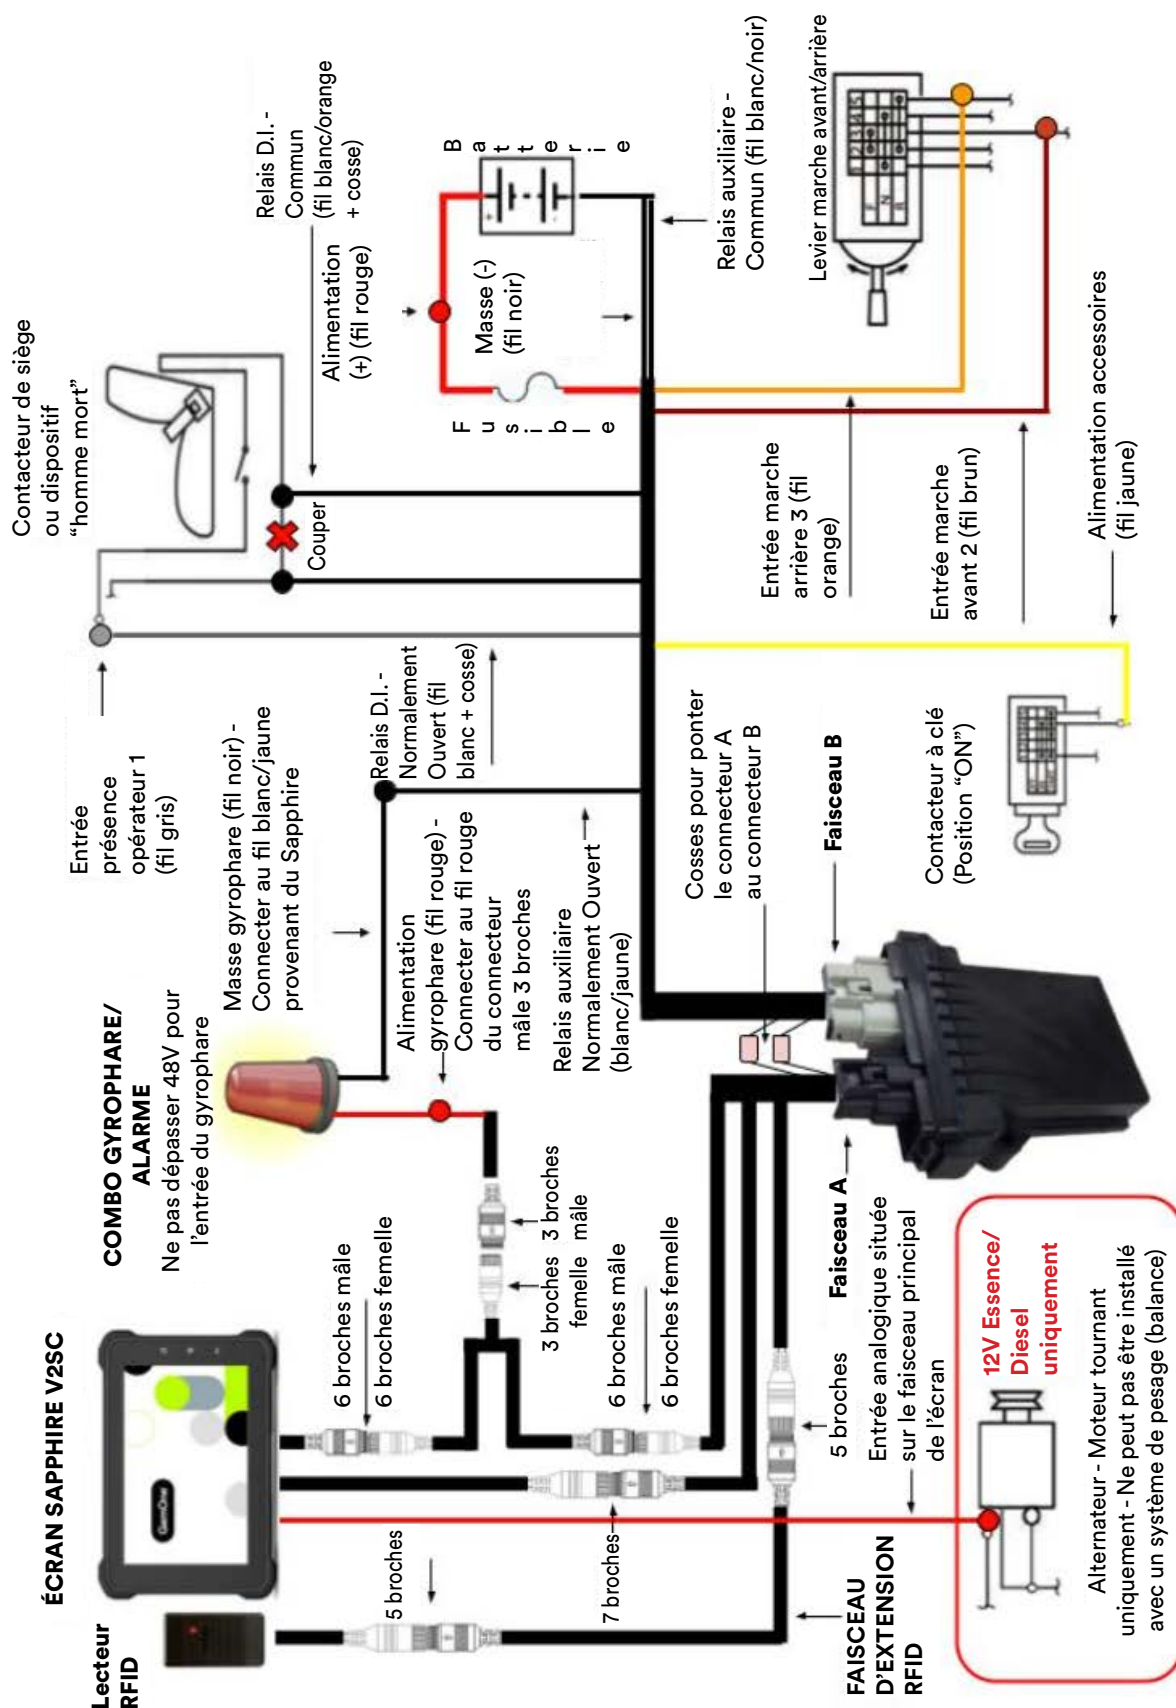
Contacteur de siège ou dispositif “homme mort”

Relais D.I. - Commun (fil blanc/orange + cosse)

Alimentation (+) (fil rouge)

Batterie

Masse (-) (fil noir)

Fusible

Couper

Relais auxiliaire - Commun (fil blanc/noir)

Levier marche avant/arrière

Entrée marche arrière 3 (fil orange)

Entrée marche avant 2 (fil brun)

Alimentation accessoires (fil jaune)

Entrée présence opérateur 1 (fil gris)

Masse gyrophare (fil noir) - Connecter au fil blanc/jaune provenant du Sapphire

Relais D.I. - Normalement Ouvert (fil blanc + cosse)

Alimentation gyrophare (fil rouge) - Connecter au fil rouge du connecteur mâle 3 broches

Relais auxiliaire Normalement Ouvert (blanc/jaune)

Cosses pour ponter le connecteur A au connecteur B

Faisceau B

Contacteur à clé (Position “ON”)

COMBO GYROPHARE/ ALARME
Ne pas dépasser 48V pour l’entrée du gyrophare

3 broches mâle

3 broches femelle

6 broches mâle

6 broches femelle

6 broches mâle

6 broches femelle

Faisceau A

5 broches

Entrée analogique située sur le faisceau principal de l’écran

12V Essence/ Diesel uniquement

Alternateur - Moteur tournant uniquement - Ne peut pas être installé avec un système de pesage (balance)

ÉCRAN SAPPHIRE V2SC

5 broches

7 broches

Lecteur RFID

FAISCEAU D’EXTENSION RFID